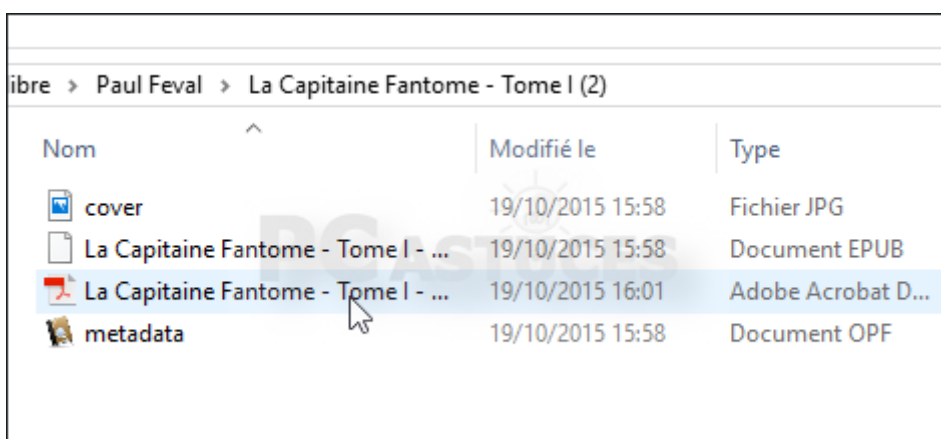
ibre › Paul Feval › La Capitaine Fantome - Tome I (2)

| Nom | Modifié le | Type |
|---|---|---|
| cover | 19/10/2015 15:58 | Fichier JPG |
| La Capitaine Fantome - Tome I - ... | 19/10/2015 15:58 | Document EPUB |
| La Capitaine Fantome - Tome I - ... | 19/10/2015 16:01 | Adobe Acrobat D... |
| metadata | 19/10/2015 15:58 | Document OPF |

PC ASTUCES